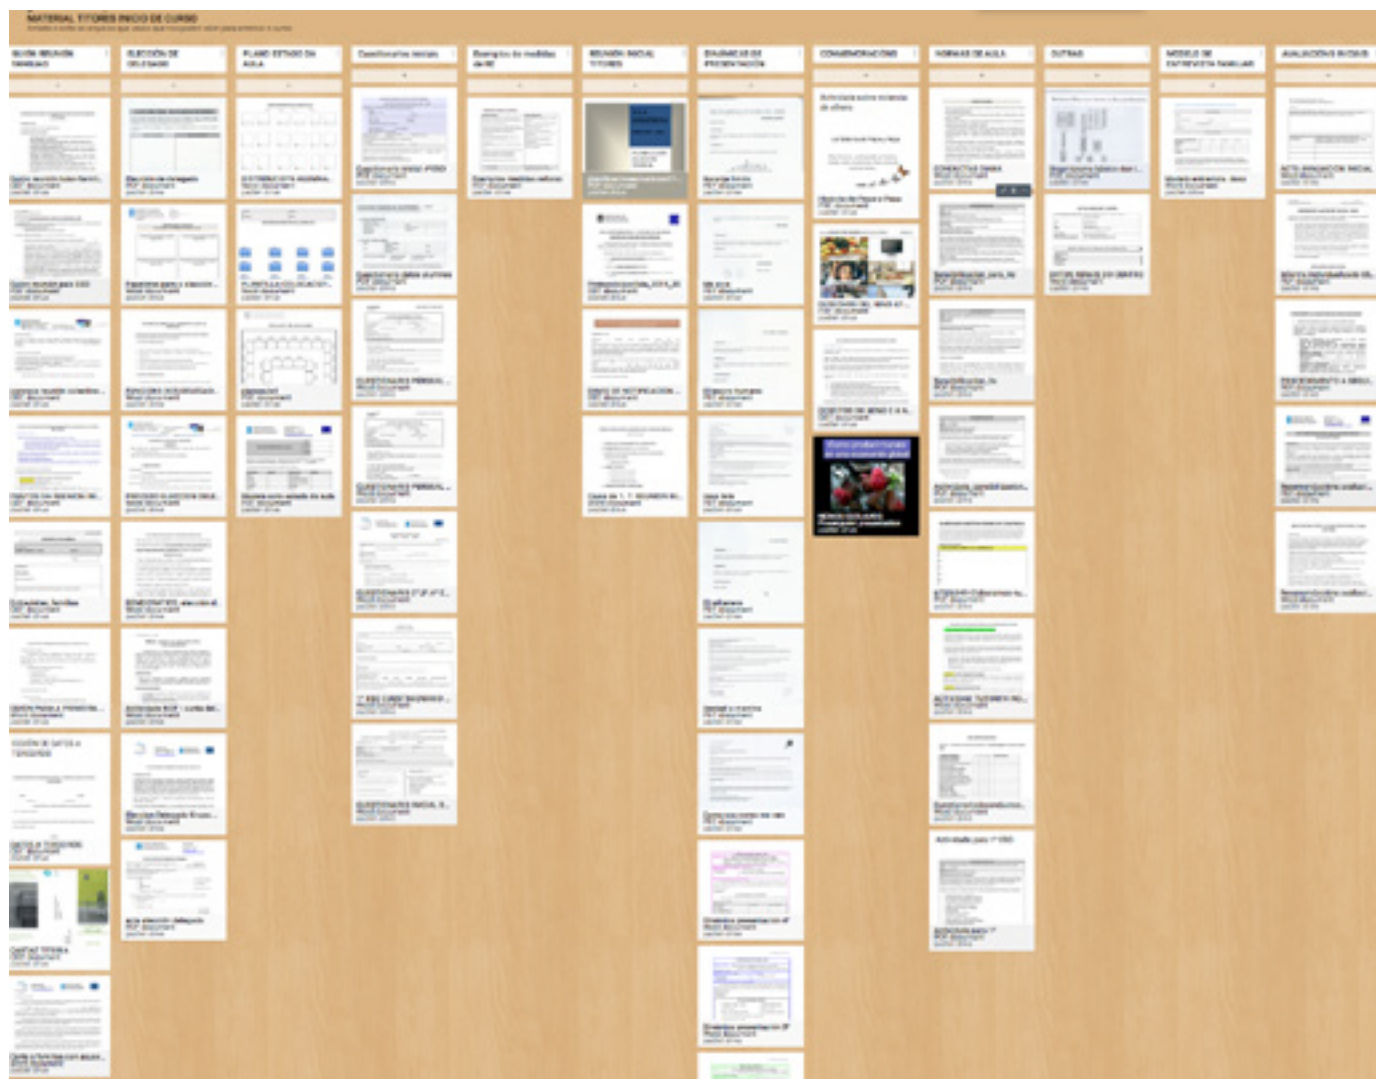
MATERIAL TITORES INICIO DE CURSO

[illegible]

GUÍA REUNIÓN FAMILIAS

ELECCIÓN DE DELEGADO

PLANO ESTADO DA AULA

Cuestionarios iniciais

Exemplos de medidas de NE

REUNIÓN INICIAL TITORES

DINÁMICAS DE PRESENTACIÓN

CONMEMORACIÓNS

NORMAS DE AULA

OUTRAS

MODELO DE ENTREVISTA FAMILIAR

AVALIACIÓNS INICIAIS

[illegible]